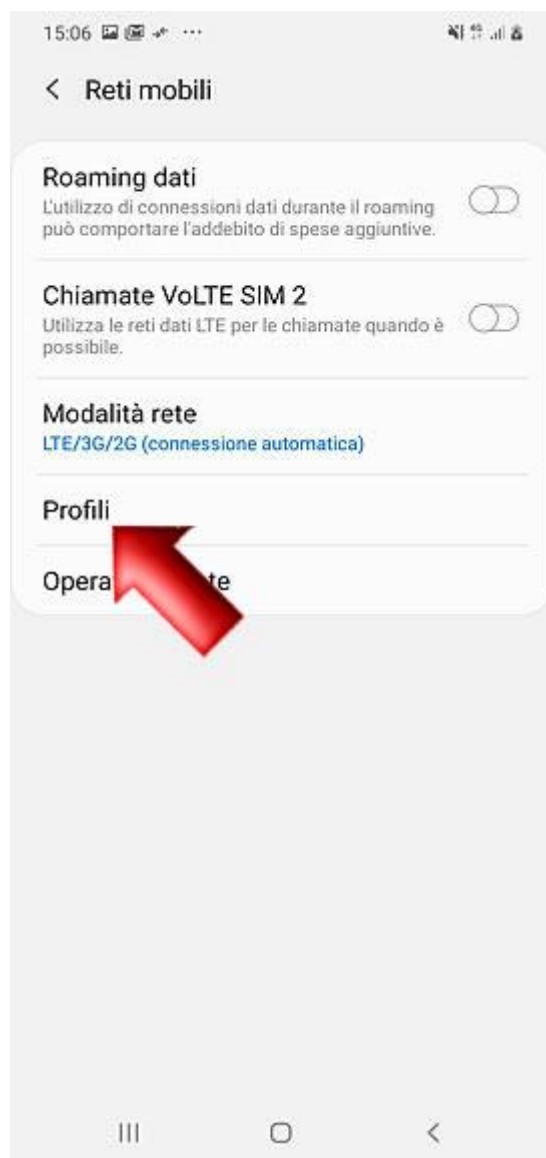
15:06

Reti mobili

Roaming dati
L'utilizzo di connessioni dati durante il roaming può comportare l'addebito di spese aggiuntive.

Chiamate VoLTE SIM 2
Utilizza le reti dati LTE per le chiamate quando è possibile.

Modalità rete
LTE/3G/2G (connessione automatica)

Profili

Opera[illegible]te